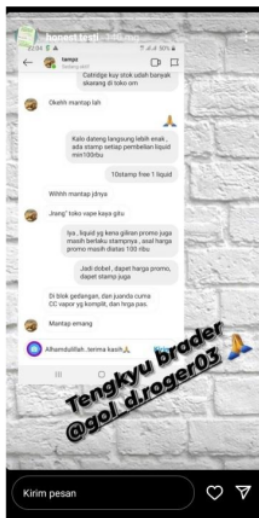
honest testi

22.54

tempo

Catridge kuy stok udah banyak skarang di toko om

Okehh mantap lah

Kalo dateng langsung lebih enak, ada stamp setiap pembelian liquid min100rbu

10stamp free 1 liquid

Wihhh mantap jdnya

Jrang" toko vape kaya gitu

Iya, liquid yg kena gilran promo juga masih berlaku stampnya, asal harga promo masih diatas 100 ribu

Jadi dobel, dapet harga promo, dapet stamp juga

Di blok gedangan, dan juanda cuma CC vapor yg komplit, dan hrga pas.

Mantap emang

Alhamdulillah..terima kasih

Tengkyu brader @gol_d.roger03

Kirim pesan